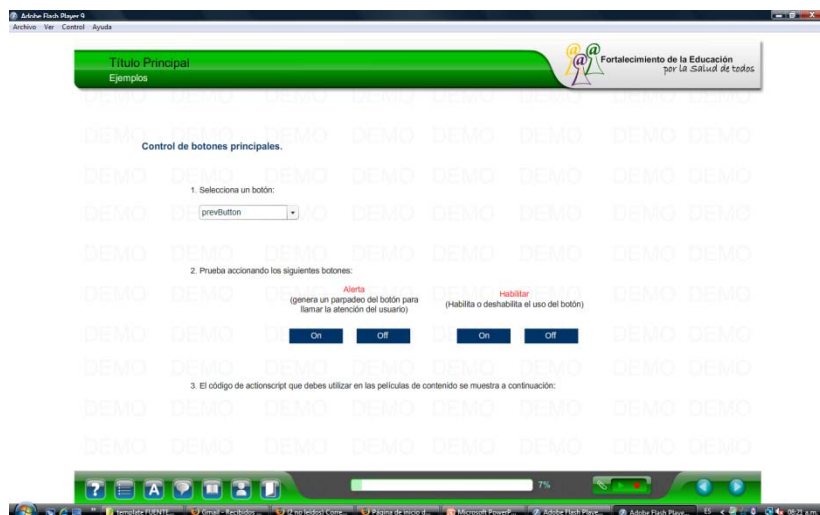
Adobe Flash Player 9
Archivo Ver Control Ayuda

Título Principal
Ejemplos

Fortalecimiento de la Educación
por la Salud de todos

Control de botones principales.

1. Selecciona un botón:

prevButton

2. Prueba accionando los siguientes botones:

Alerta
(genera un parpadeo del botón para llamar la atención del usuario)

Habilitar
(Habilita o deshabilita el uso del botón)

On Off

On Off

3. El código de actionscript que debes utilizar en las películas de contenido se muestra a continuación:

DEMO DEMO DEMO DEMO DEMO DEMO DEMO DEMO DEMO DEMO

7%

template FUENTE... Gmail - Recibidos... (2 no leídos) Corre... Página de inicio d... Microsoft PowerP... Adobe Flash Playe... Adobe Flash Playe... ES 08:21 a.m.